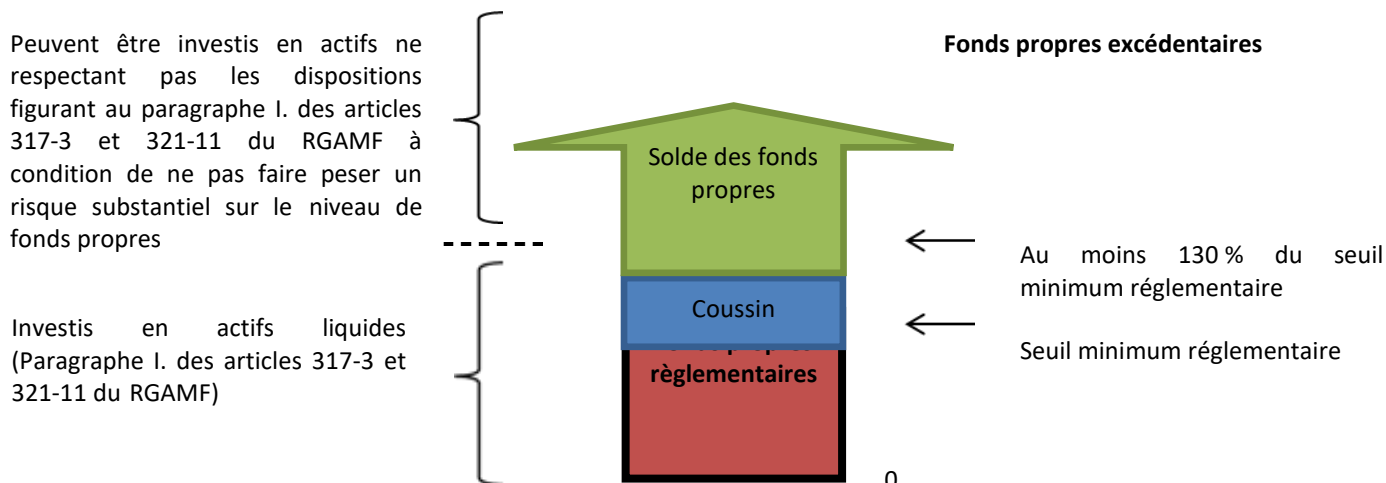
Peuvent être investis en actifs ne respectant pas les dispositions figurant au paragraphe I. des articles 317-3 et 321-11 du RGAMF à condition de ne pas faire peser un risque substantiel sur le niveau de fonds propres

Fonds propres excédentaires

Solde des fonds propres

Au moins 130 % du seuil minimum réglementaire

Investis en actifs liquides (Paragraphe I. des articles 317-3 et 321-11 du RGAMF)

Coussin

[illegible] règlementaires

Seuil minimum réglementaire

0